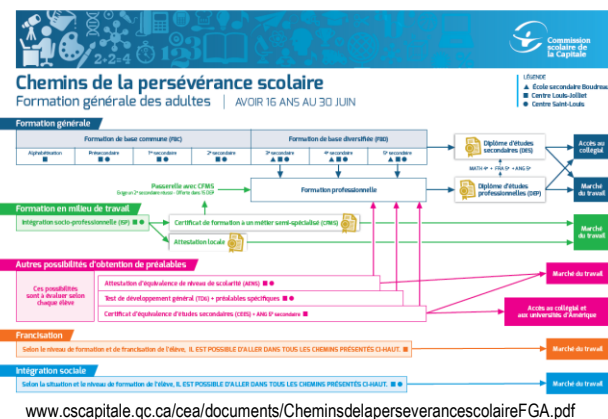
2+2=4

Commission scolaire de la Capitale

Chemins de la persévérance scolaire

Formation générale des adultes | AVOIR 16 ANS AU 30 JUIN

LÉGENDE
▲ École secondaire Boudreau
■ Centre Louis-Jolliet
● Centre Saint-Louis

Formation générale

Formation de base commune (FBC)

Formation de base diversifiée (FBD)

Alphabétisation

Présecondaire

1re secondaire

2e secondaire

3e secondaire ▲■●

4e secondaire ▲■●

5e secondaire ▲■●

Diplôme d'études secondaires (DES)

Accès au collégial

MATH 4e • FRA 5e • ANG 5e

Passerelle avec CFMS

Formation professionnelle

Diplôme d'études professionnelles (DEP)

Marché du travail

Formation en milieu de travail

Intégration socio-professionnelle (ISP) ■●

Certificat de formation à un métier semi-spécialisé (CFMS)

Attestation locale

Marché du travail

Autres possibilités d'obtention de préalables

Ces possibilités sont à évaluer selon chaque élève

Attestation d'équivalence de niveau de scolarité (AENS) ■●

Test de développement général (TDG) + préalables spécifiques ■●

Certificat d'équivalence d'études secondaires (CEES) • ANG 5e secondaire ■

Marché du travail

Accès au collégial et aux universités d'Amérique

Francisation

Selon le niveau de formation et de francisation de l'élève, IL EST POSSIBLE D'ALLER DANS TOUS LES CHEMINS PRÉSENTÉS CI-HAUT. ■

Marché du travail

Intégration sociale

Selon la situation et le niveau de formation de l'élève, IL EST POSSIBLE D'ALLER DANS TOUS LES CHEMINS PRÉSENTÉS CI-HAUT. ■●

Marché du travail

www.cscapitale.qc.ca/cea/documents/CheminsdelaperseveranceScolaireFGA.pdf